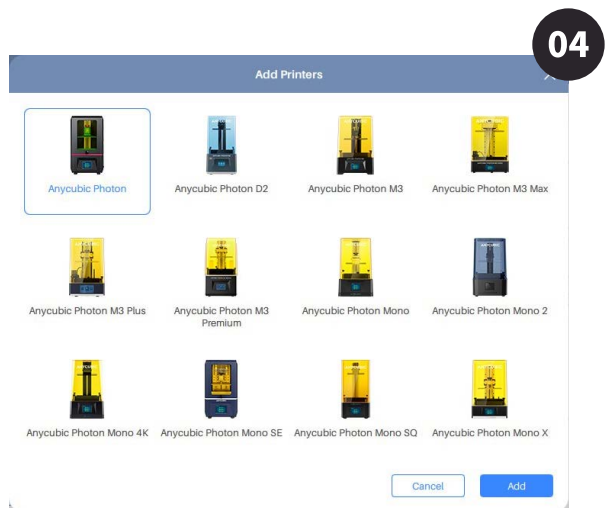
04

Add Printers

Anycubic Photon
Anycubic Photon D2
Anycubic Photon M3
Anycubic Photon M3 Max

Anycubic Photon M3 Plus
Anycubic Photon M3 Premium
Anycubic Photon Mono
Anycubic Photon Mono 2

Anycubic Photon Mono 4K
Anycubic Photon Mono SE
Anycubic Photon Mono SQ
Anycubic Photon Mono X

Cancel
Add